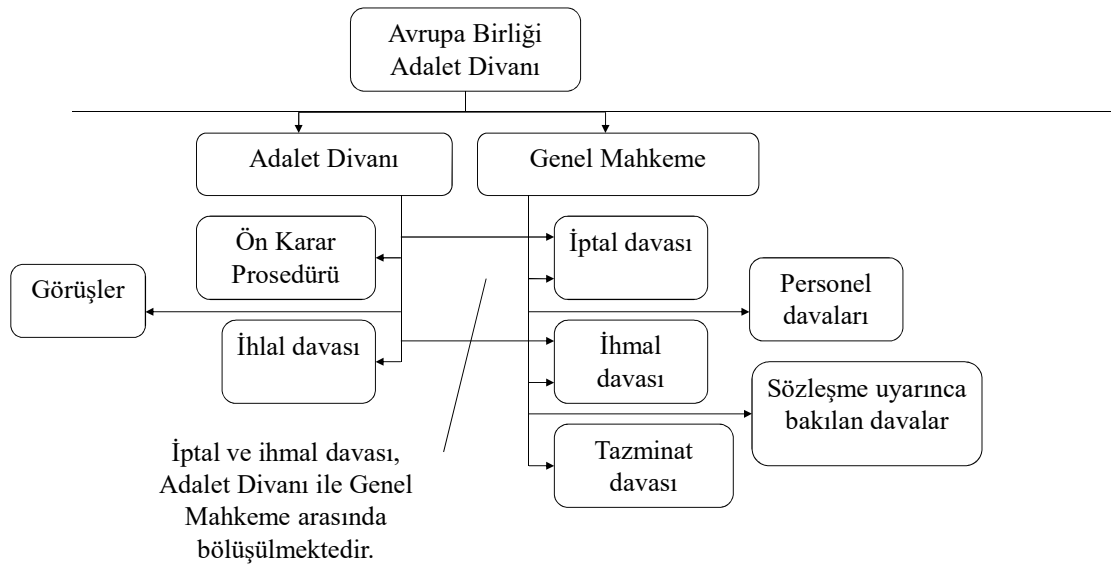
Avrupa Birliği Adalet Divanı

Adalet Divanı

Genel Mahkeme

Ön Karar Prosedürü

İptal davası

Görüşler

Personel davaları

İhlal davası

İhmal davası

Sözleşme uyarınca bakılan davalar

Tazminat davası

İptal ve ihmal davası, Adalet Divanı ile Genel Mahkeme arasında bölüşülmektedir.